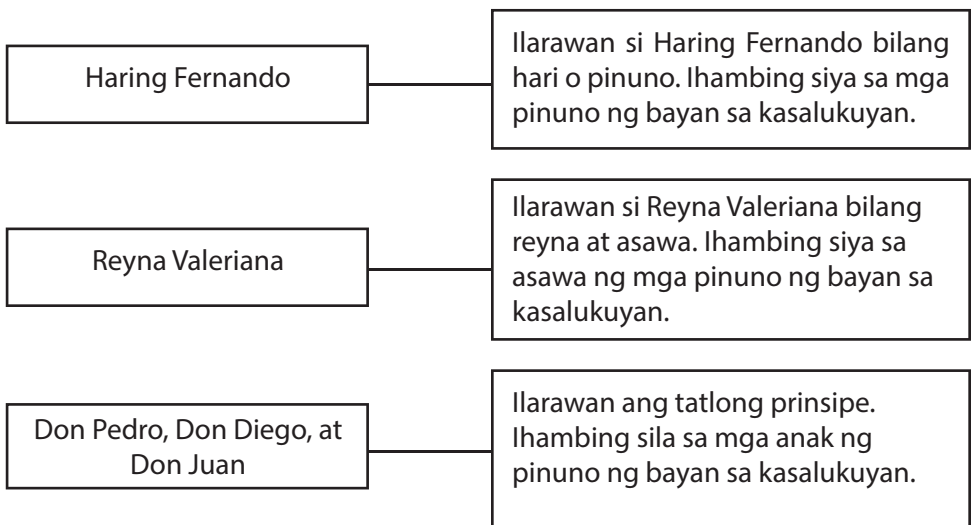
Haring Fernando

Ilarawan si Haring Fernando bilang hari o pinuno. Ihambing siya sa mga pinuno ng bayan sa kasalukuyan.

Reyna Valeriana

Ilarawan si Reyna Valeriana bilang reyna at asawa. Ihambing siya sa asawa ng mga pinuno ng bayan sa kasalukuyan.

Don Pedro, Don Diego, at Don Juan

Ilarawan ang tatlong prinsipe. Ihambing sila sa mga anak ng pinuno ng bayan sa kasalukuyan.